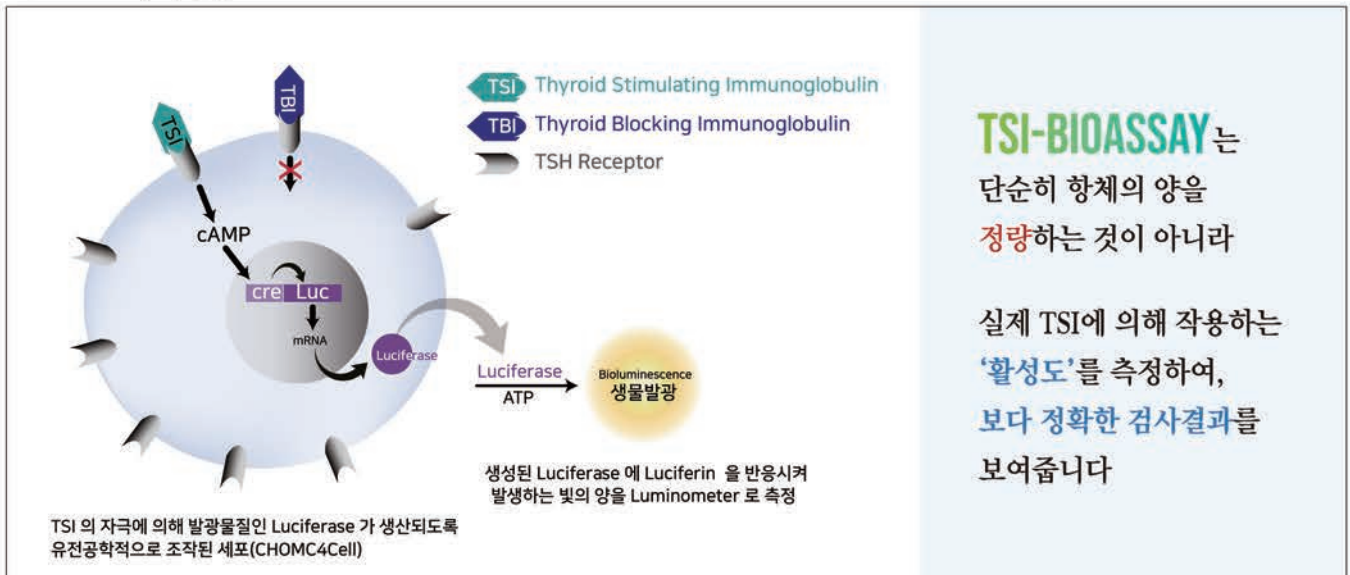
TBI

TSI

cAMP

cre Luc

mRNA

Luciferase

TSI Thyroid Stimulating Immunoglobulin
TBI Thyroid Blocking Immunoglobulin
TSH Receptor

Luciferase
ATP

Bioluminescence
생물발광

생성된 Luciferase 에 Luciferin 을 반응시켜 발생하는 빛의 양을 Luminometer 로 측정

TSI 의 자극에 의해 발광물질인 Luciferase 가 생산되도록 유전공학적으로 조작된 세포(CHOMC4Cell)

TSI-BIOASSAY는
단순히 항체의 양을
정량하는 것이 아니라

실제 TSI에 의해 작용하는
'활성도'를 측정하여,
보다 정확한 검사결과를
보여줍니다